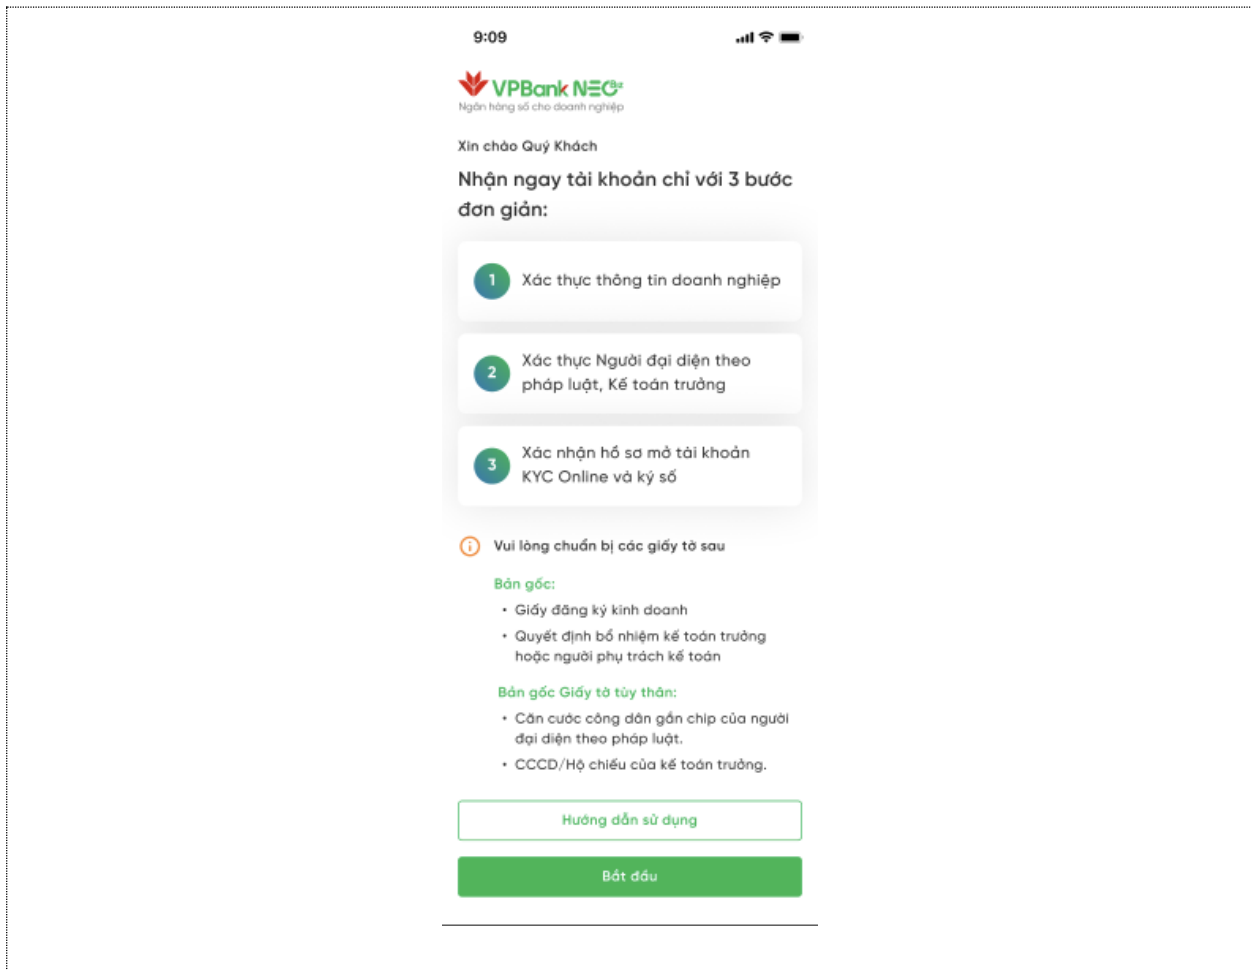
9:09

VPBank NEO Biz
Ngân hàng số cho doanh nghiệp

Xin chào Quý Khách

Nhận ngay tài khoản chỉ với 3 bước đơn giản:

1 Xác thực thông tin doanh nghiệp

2 Xác thực Người đại diện theo pháp luật, Kế toán trưởng

3 Xác nhận hồ sơ mở tài khoản KYC Online và ký số

Vui lòng chuẩn bị các giấy tờ sau

Bản gốc:
• Giấy đăng ký kinh doanh
• Quyết định bổ nhiệm kế toán trưởng hoặc người phụ trách kế toán

Bản gốc Giấy tờ tùy thân:
• Căn cước công dân gắn chip của người đại diện theo pháp luật.
• CCCD/Hộ chiếu của kế toán trưởng.

Hướng dẫn sử dụng

Bắt đầu